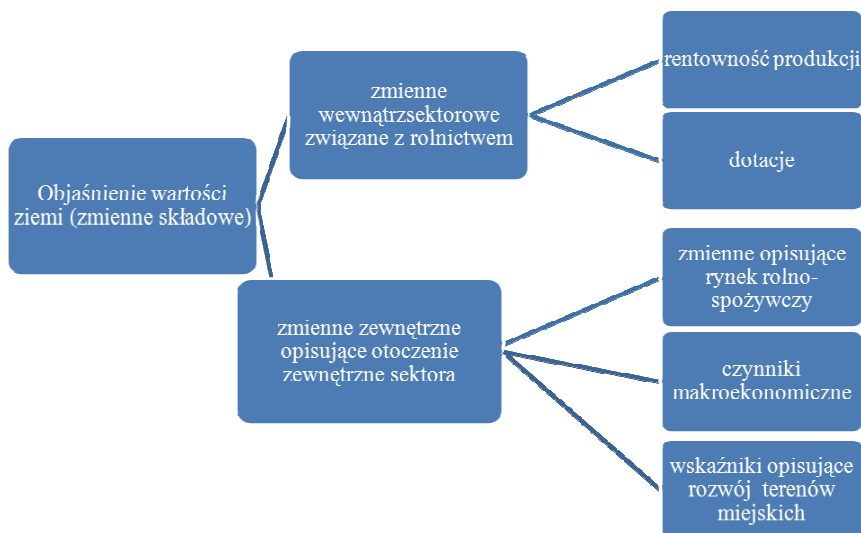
Objaśnienie wartości ziemi (zmienne składowe)

zmienne wewnątrzsektorowe związane z rolnictwem

rentowność produkcji

dotacje

zmienne zewnętrzne opisujące otoczenie zewnętrzne sektora

zmienne opisujące rynek rolno-spożywczy

czynniki makroekonomiczne

wskaźniki opisujące rozwój terenów miejskich